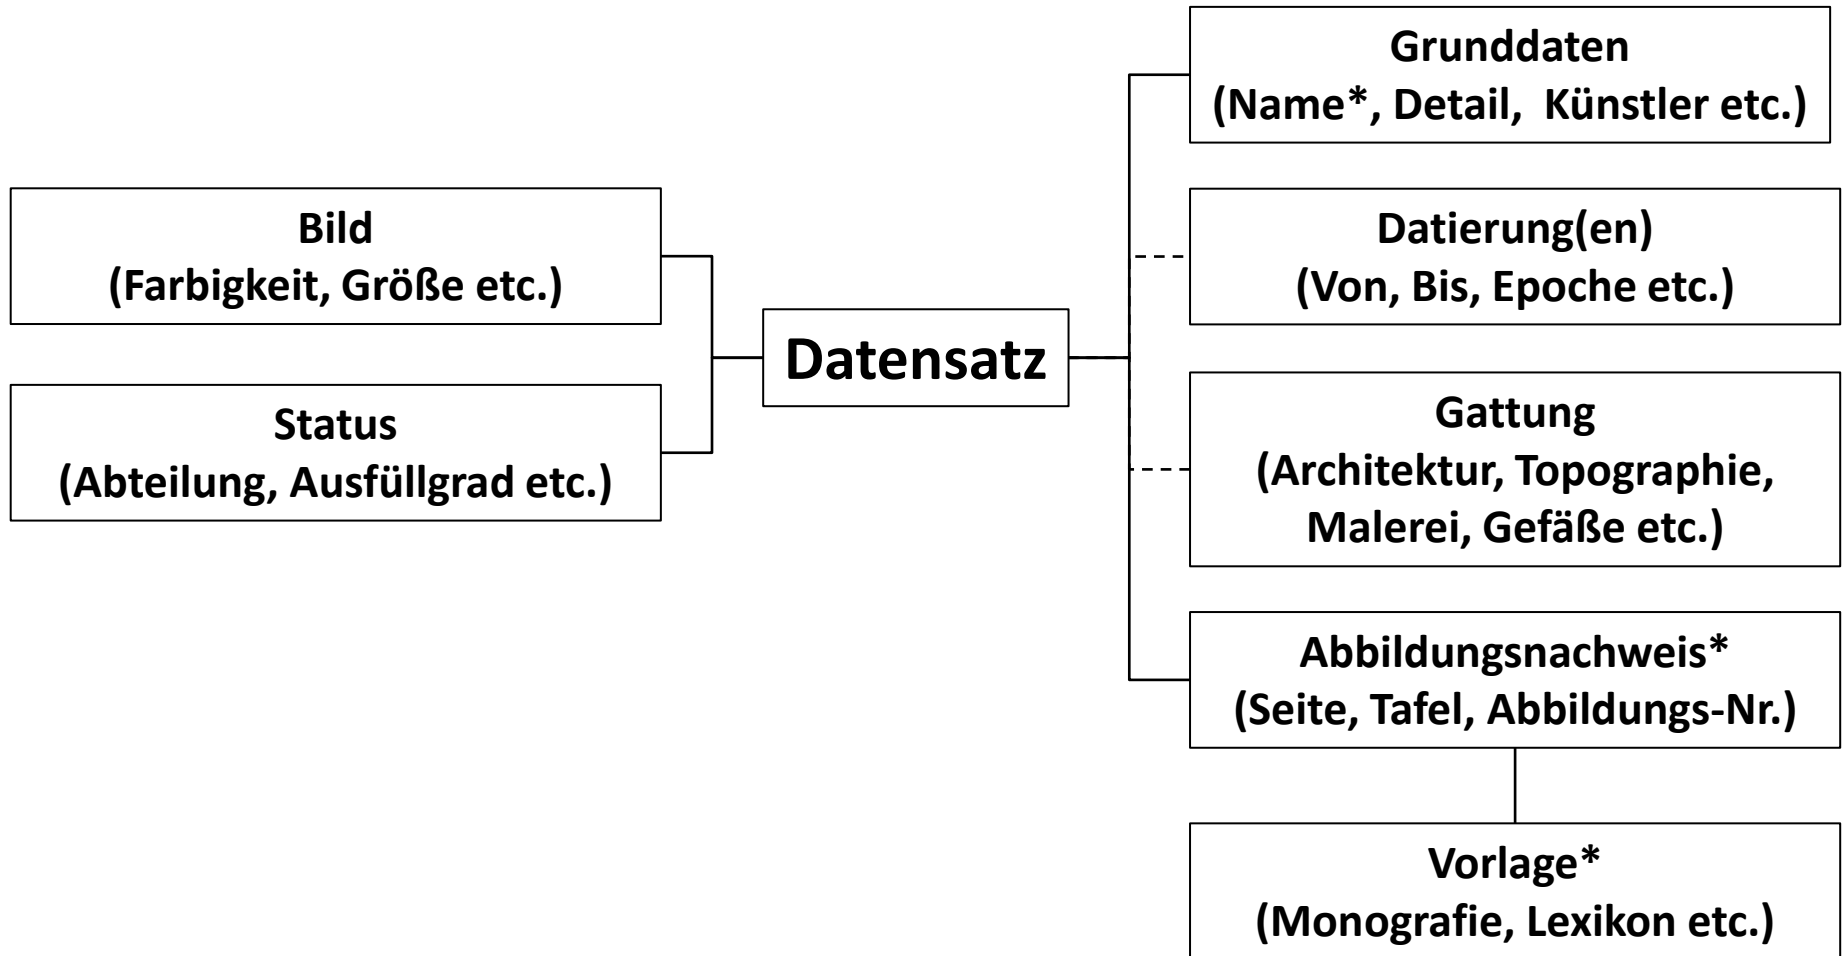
Bild
(Farbigkeit, Größe etc.)

Status
(Abteilung, Ausfüllgrad etc.)

Datensatz

Grunddaten
(Name*, Detail, Künstler etc.)

Datierung(en)
(Von, Bis, Epoche etc.)

Gattung
(Architektur, Topographie, Malerei, Gefäße etc.)

Abbildungsnachweis*
(Seite, Tafel, Abbildungs-Nr.)

Vorlage*
(Monografie, Lexikon etc.)